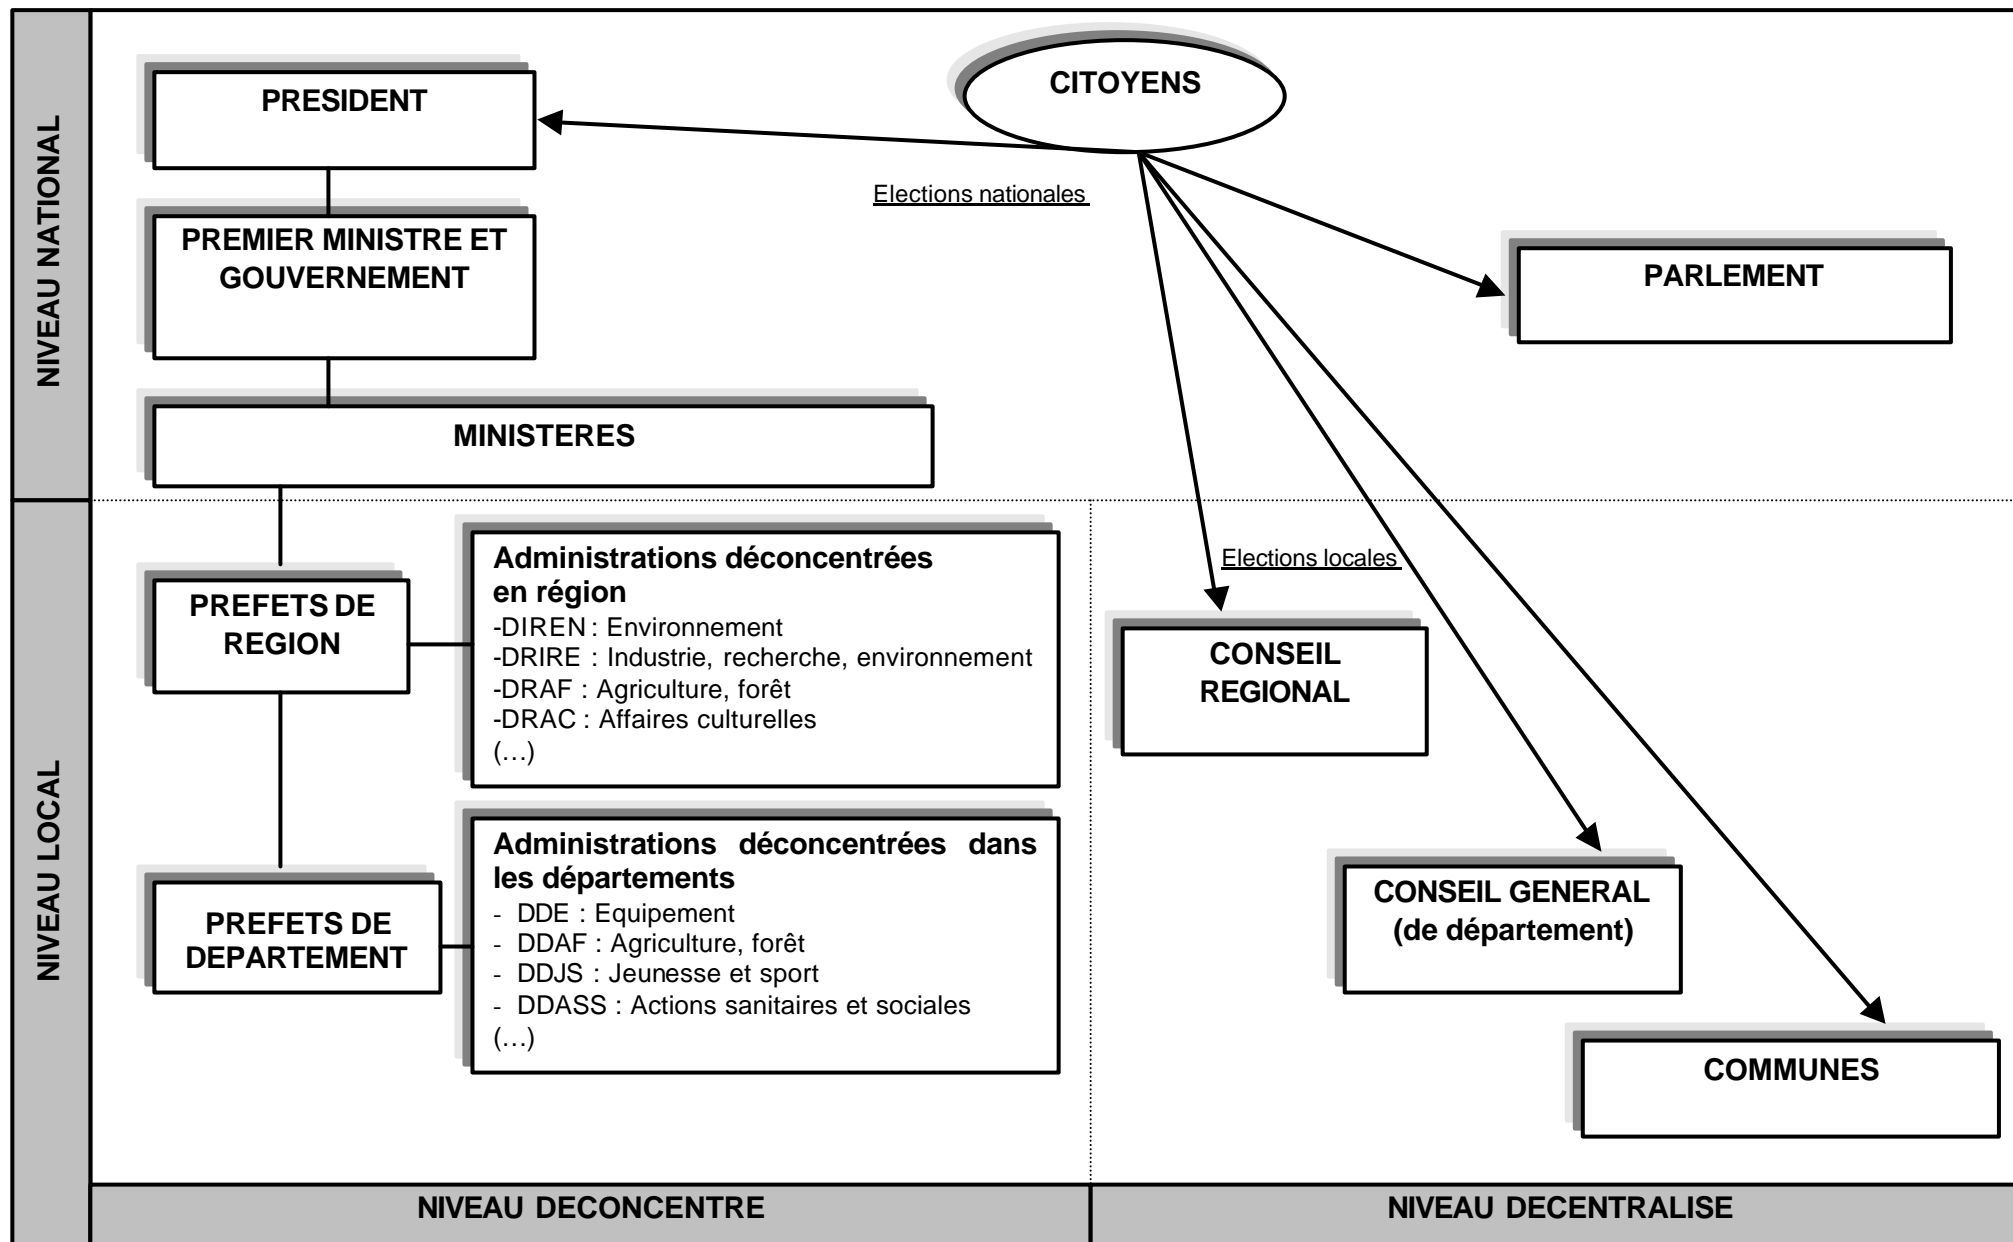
NIVEAU NATIONAL

PRESIDENT

CITOYENS

PREMIER MINISTRE ET GOUVERNEMENT

Elections nationales

PARLEMENT

MINISTERES

NIVEAU LOCAL

PREFETS DE REGION

Administrations déconcentrées en région
-DIREN : Environnement
-DRIRE : Industrie, recherche, environnement
-DRAF : Agriculture, forêt
-DRAC : Affaires culturelles
(…)

Elections locales

CONSEIL REGIONAL

PREFETS DE DEPARTEMENT

Administrations déconcentrées dans les départements
- DDE : Equipement
- DDAF : Agriculture, forêt
- DDJS : Jeunesse et sport
- DDASS : Actions sanitaires et sociales
(…)

CONSEIL GENERAL (de département)

COMMUNES

NIVEAU DECONCENTRE

NIVEAU DECENTRALISE